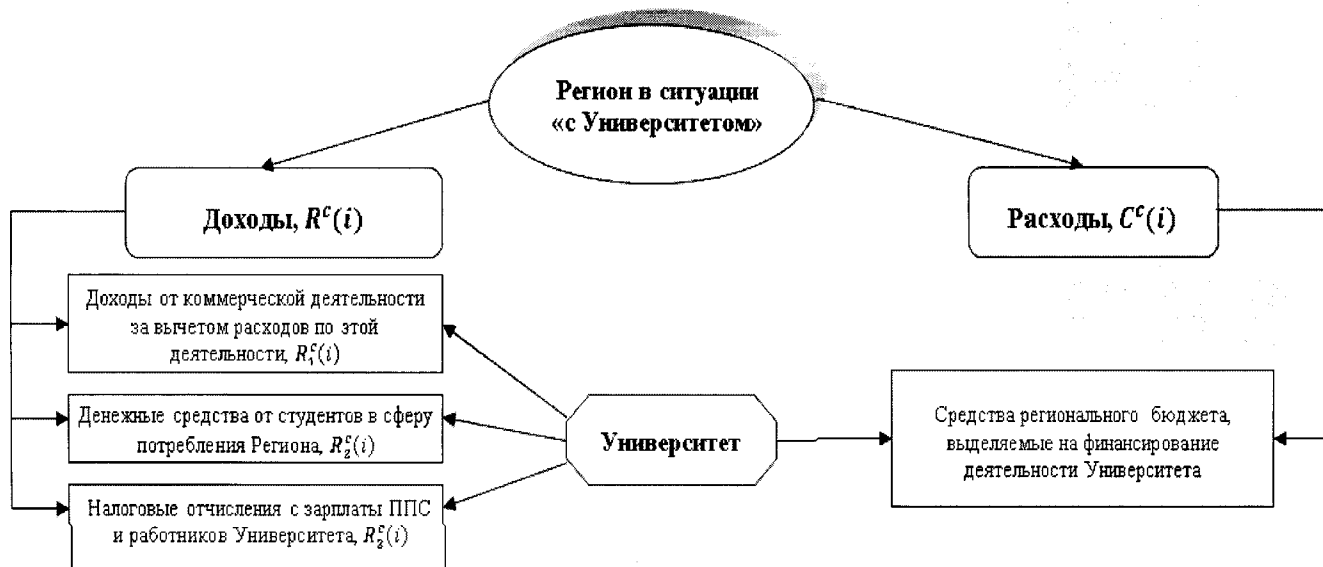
Регион в ситуации «с Университетом»

Доходы, $R^c(i)$

Расходы, $C^c(i)$

Доходы от коммерческой деятельности за вычетом расходов по этой деятельности, $R_1^c(i)$

Денежные средства от студентов в сферу потребления Региона, $R_2^c(i)$

Налоговые отчисления с зарплаты ППС и работников Университета, $R_3^c(i)$

Университет

Средства регионального бюджета, выделяемые на финансирование деятельности Университета